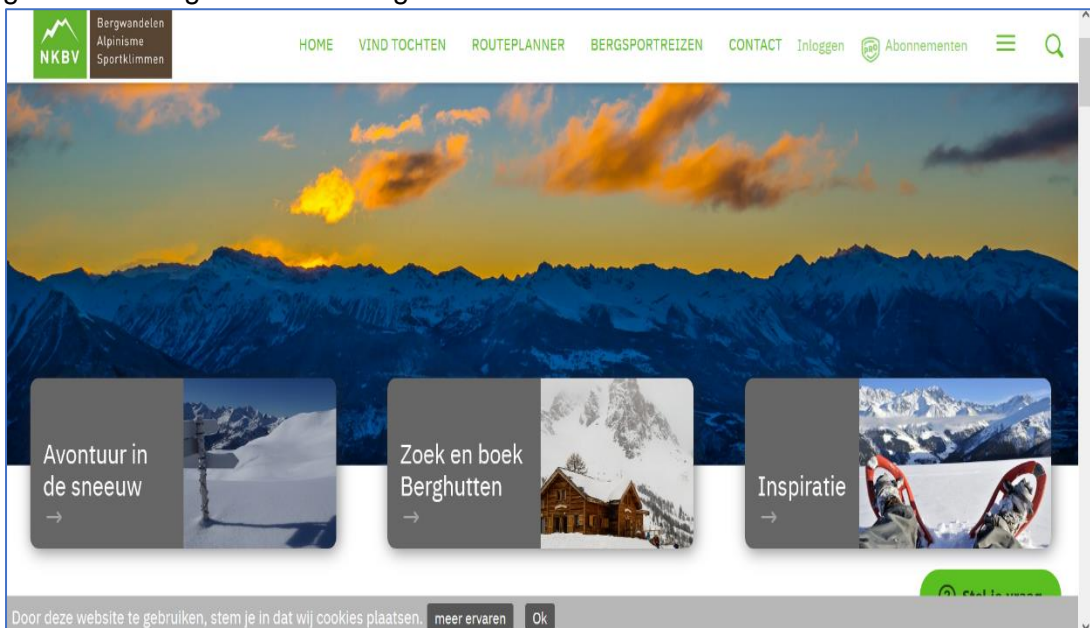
NKBV
Bergwandelen
Alpinisme
Sportklimmen

HOME VIND TOCHTEN ROUTEPLANNER BERGSPORTREIZEN CONTACT Inloggen PRO Abonnementen

Avontuur in de sneeuw
→

Zoek en boek Berghutten
→

Inspiratie
→

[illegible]

Door deze website te gebruiken, stem je in dat wij cookies plaatsen. meer ervaren Ok